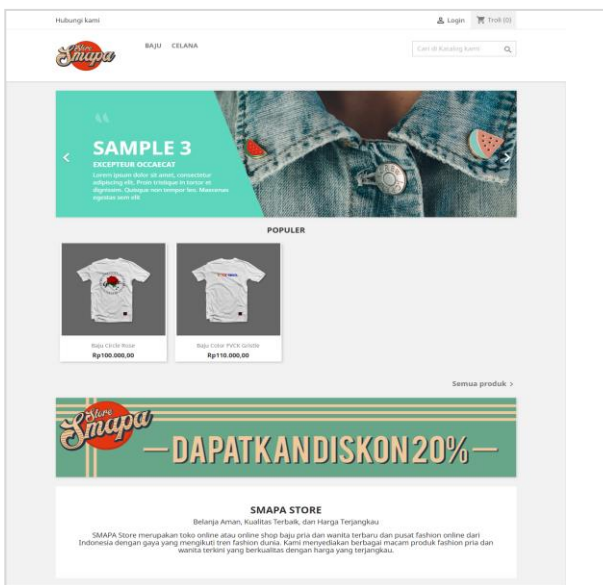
Hubungi kami

Login Troli (0)

Store Smapa

BAJU CELANA

Cari di Katalog kami

SAMPLE 3

EXCEPTEUR OCCAECAT

Lorem ipsum dolor sit amet, consectetur adipiscing elit. Proin tristique in tortor et dignissim. Quisque non tempor leo. Maecenas egestas sem elit

POPULER

Baju Circle Rose
Rp100.000,00

Baju Color PVCK Grlslle
Rp110.000,00

Semua produk >

Store Smapa

—DAPATKANDISKON20%—

SMAPA STORE

Belanja Aman, Kualitas Terbaik, dan Harga Terjangkau

SMAPA Store merupakan toko online atau online shop baju pria dan wanita terbaru dan pusat fashion online dari Indonesia dengan gaya yang mengikuti tren fashion dunia. Kami menyediakan berbagai macam produk fashion pria dan wanita terkini yang berkualitas dengan harga yang terjangkau.